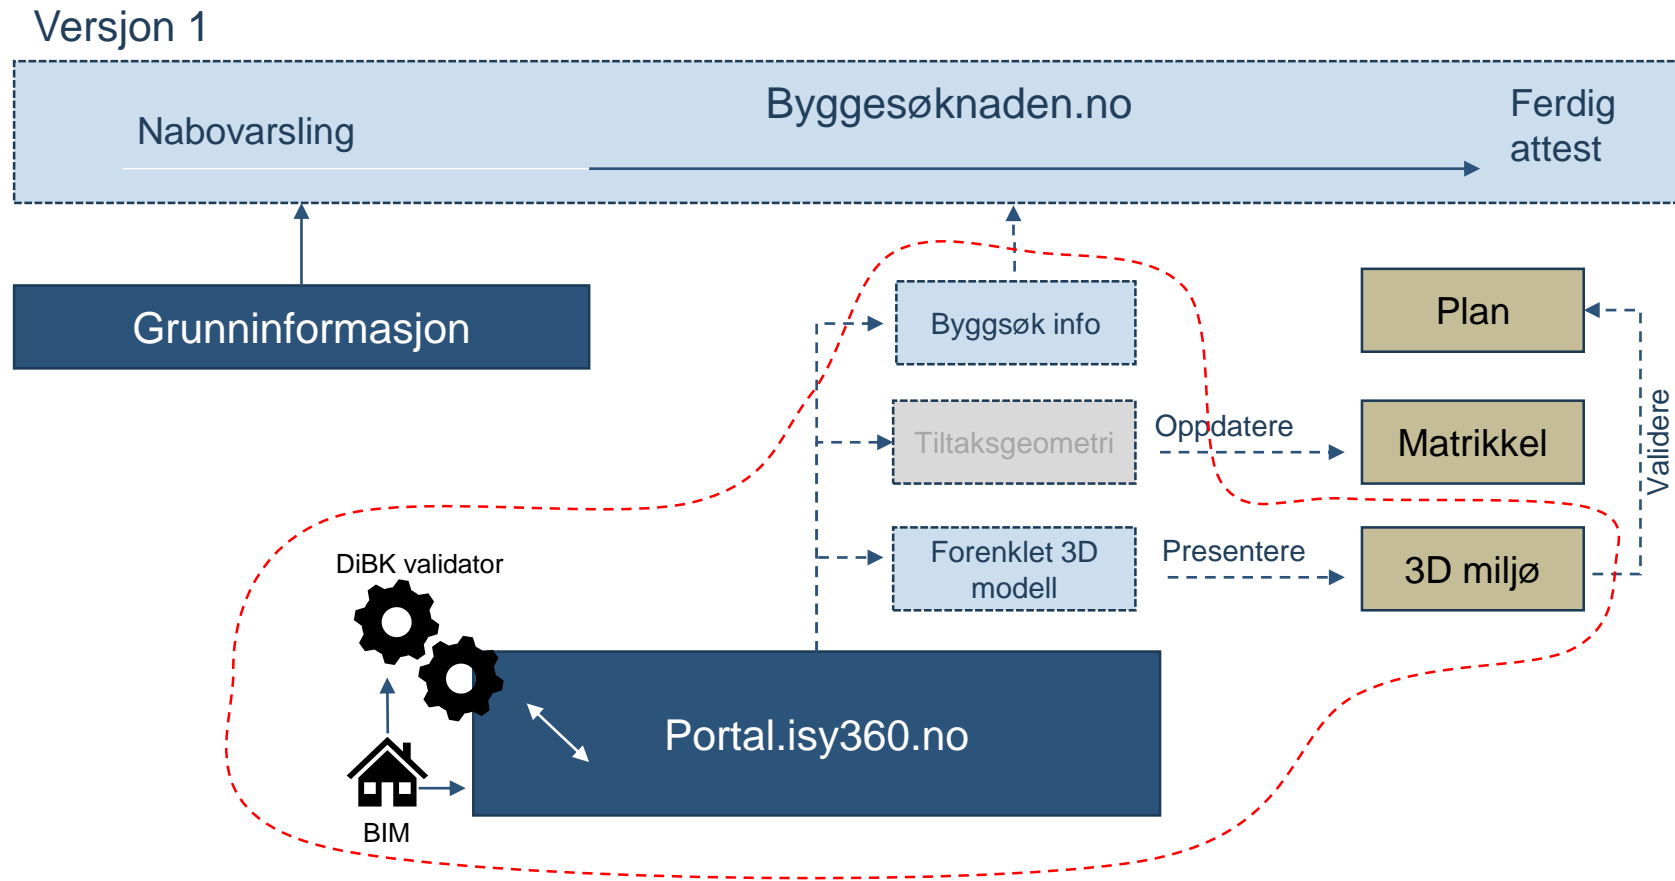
Versjon 1

Nabovarsling

Byggesøknaden.no

Ferdig attest

Grunninformasjon

Byggsøk info

Plan

Tiltaksgeometri

Oppdatere

Matrikkel

Validere

DiBK validator

Forenklet 3D modell

Presentere

3D miljø

Portal.isy360.no

BIM